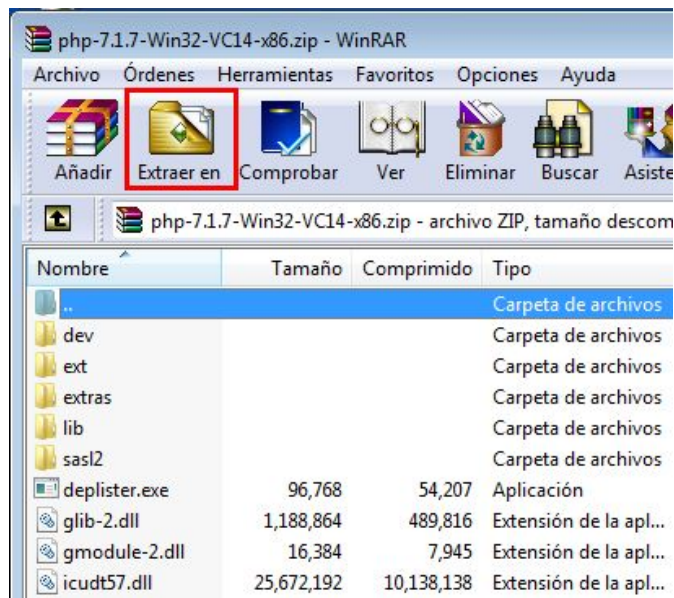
php-7.1.7-Win32-VC14-x86.zip - WinRAR

Archivo Órdenes Herramientas Favoritos Opciones Ayuda

Añadir Extraer en Comprobar Ver Eliminar Buscar Asiste

php-7.1.7-Win32-VC14-x86.zip - archivo ZIP, tamaño descom

| Nombre | Tamaño | Comprimido | Tipo |
|---|---|---|---|
| .. | | | Carpeta de archivos |
| dev | | | Carpeta de archivos |
| ext | | | Carpeta de archivos |
| extras | | | Carpeta de archivos |
| lib | | | Carpeta de archivos |
| sasl2 | | | Carpeta de archivos |
| deplister.exe | 96,768 | 54,207 | Aplicación |
| glib-2.dll | 1,188,864 | 489,816 | Extensión de la apl... |
| gmodule-2.dll | 16,384 | 7,945 | Extensión de la apl... |
| icudt57.dll | 25,672,192 | 10,138,138 | Extensión de la apl... |